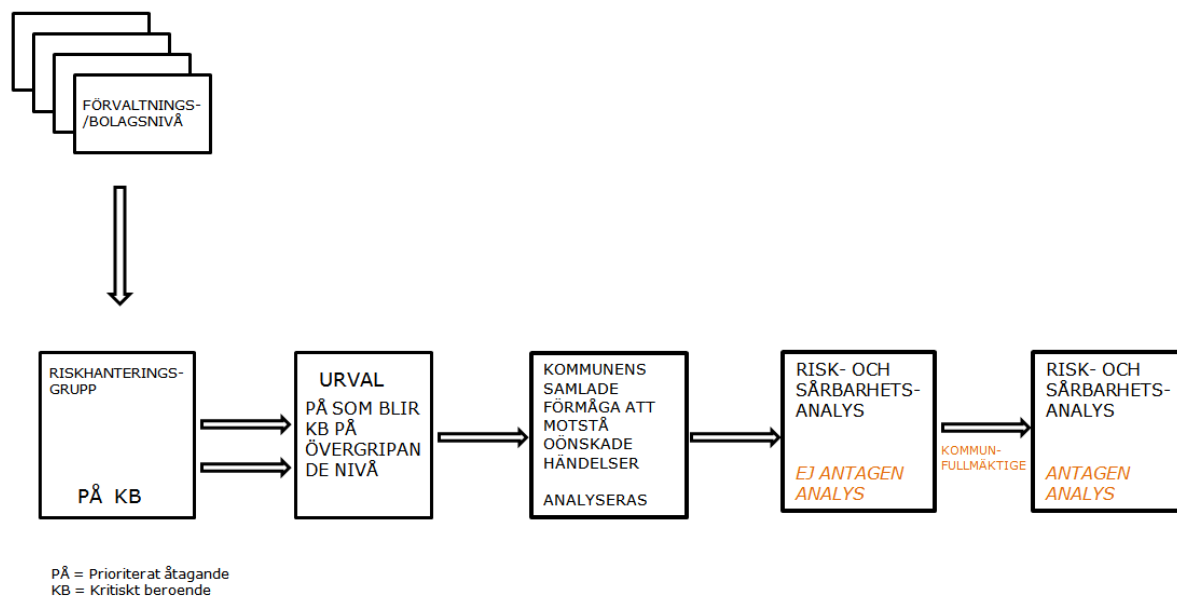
FÖRVALTNINGS-/BOLAGSNIVÅ

RISKHANTERINGS-GRUPP

PÅ KB

URVAL

PÅ SOM BLIR KB PÅ ÖVERGRIPANDE NIVÅ

KOMMUNENS SAMLADE FÖRMÅGA ATT MOTSTÅ OÖNSKADE HÄNDELSER

ANALYSERAS

RISK- OCH SÅRBARHETS-ANALYS

EJ ANTAGEN ANALYS

KOMMUN-FULLMÄKTIGE

RISK- OCH SÅRBARHETS-ANALYS

ANTAGEN ANALYS

PÅ = Prioriterat åtagande
KB = Kritiskt beroende